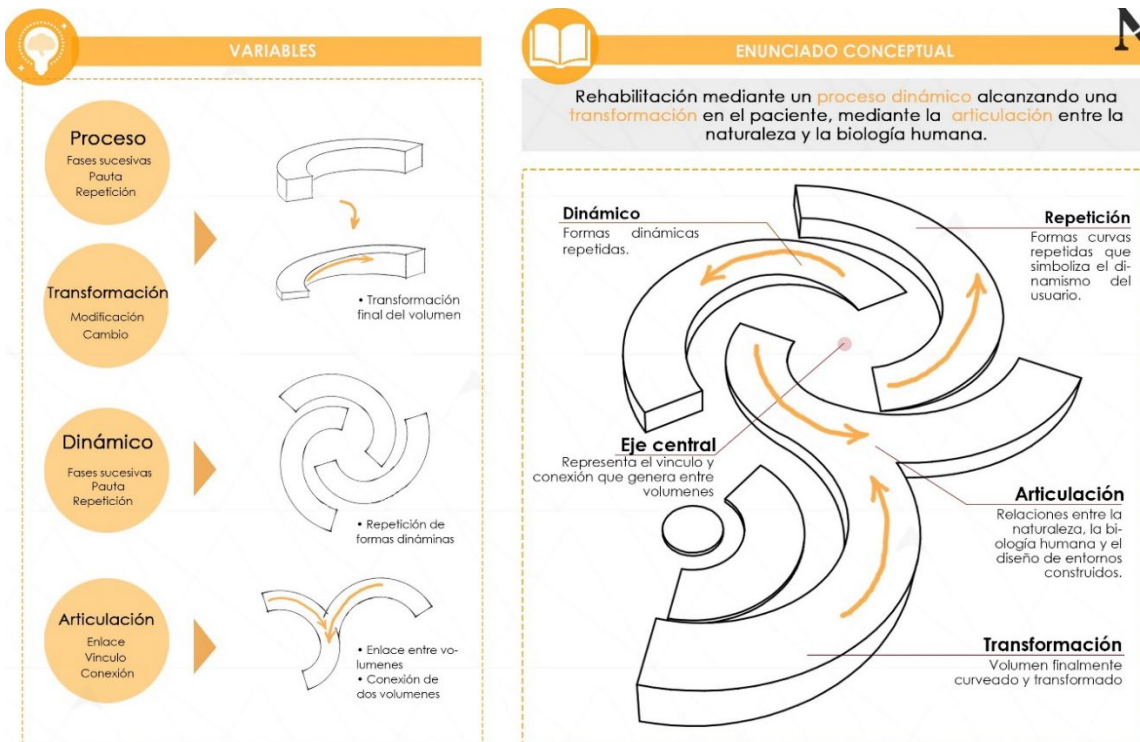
VARIABLES

Proceso
Fases sucesivas
Pauta
Repetición

Transformación
Modificación
Cambio

• Transformación final del volumen

Dinámico
Fases sucesivas
Pauta
Repetición

• Repetición de formas dináminas

Articulación
Enlace
Vinculo
Conexión

• Enlace entre volumenes
• Conexión de dos volumenes

ENUNCIADO CONCEPTUAL

M

Rehabilitación mediante un proceso dinámico alcanzando una transformación en el paciente, mediante la articulación entre la naturaleza y la biología humana.

Dinámico
Formas dinámicas repetidas.

Repetición
Formas curvas repetidas que simboliza el dinamismo del usuario.

Eje central
Representa el vinculo y conexión que genera entre volumenes

Articulación
Relaciones entre la naturaleza, la biología humana y el diseño de entornos construidos.

Transformación
Volumen finalmente curveado y transformado